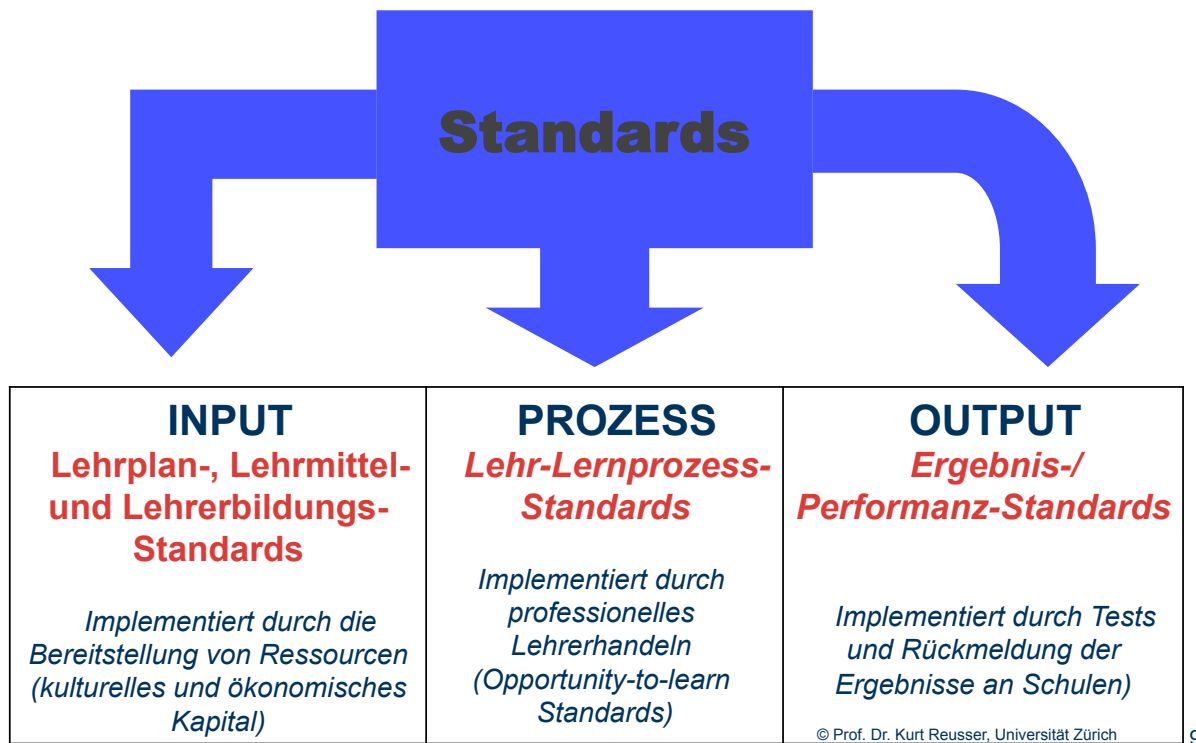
Standards

| INPUT<br>Lehrplan-, Lehrmittel- und Lehrerbildungs-Standards<br><br>Implementiert durch die Bereitstellung von Ressourcen (kulturelles und ökonomisches Kapital) | PROZESS<br>*Lehr-Lernprozess-Standards*<br><br>Implementiert durch professionelles Lehrerhandeln (Opportunity-to-learn Standards) | OUTPUT<br>*Ergebnis-/ Performanz-Standards*<br><br>Implementiert durch Tests und Rückmeldung der Ergebnisse an Schulen) |
|---|---|---|

© Prof. Dr. Kurt Reusser, Universität Zürich